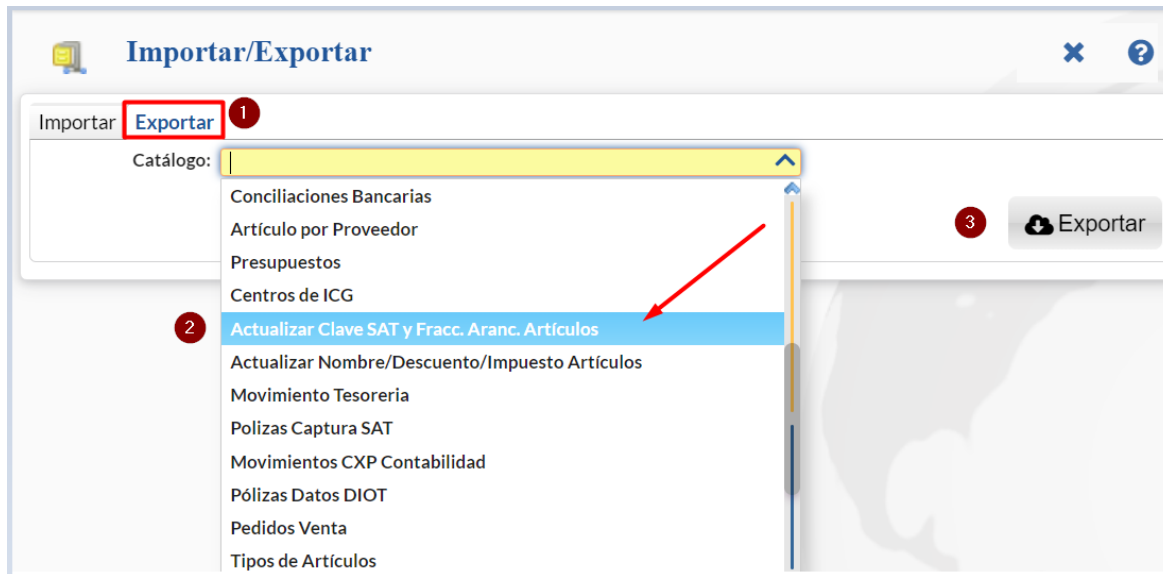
Importar/Exportar

Importar Exportar 1

Catálogo:

Conciliaciones Bancarias
Artículo por Proveedor
Presupuestos
Centros de ICG
2 Actualizar Clave SAT y Fracc. Aranc. Artículos
Actualizar Nombre/Descuento/Impuesto Artículos
Movimiento Tesoreria
Polizas Captura SAT
Movimientos CXP Contabilidad
Pólizas Datos DIOT
Pedidos Venta
Tipos de Artículos

3 Exportar